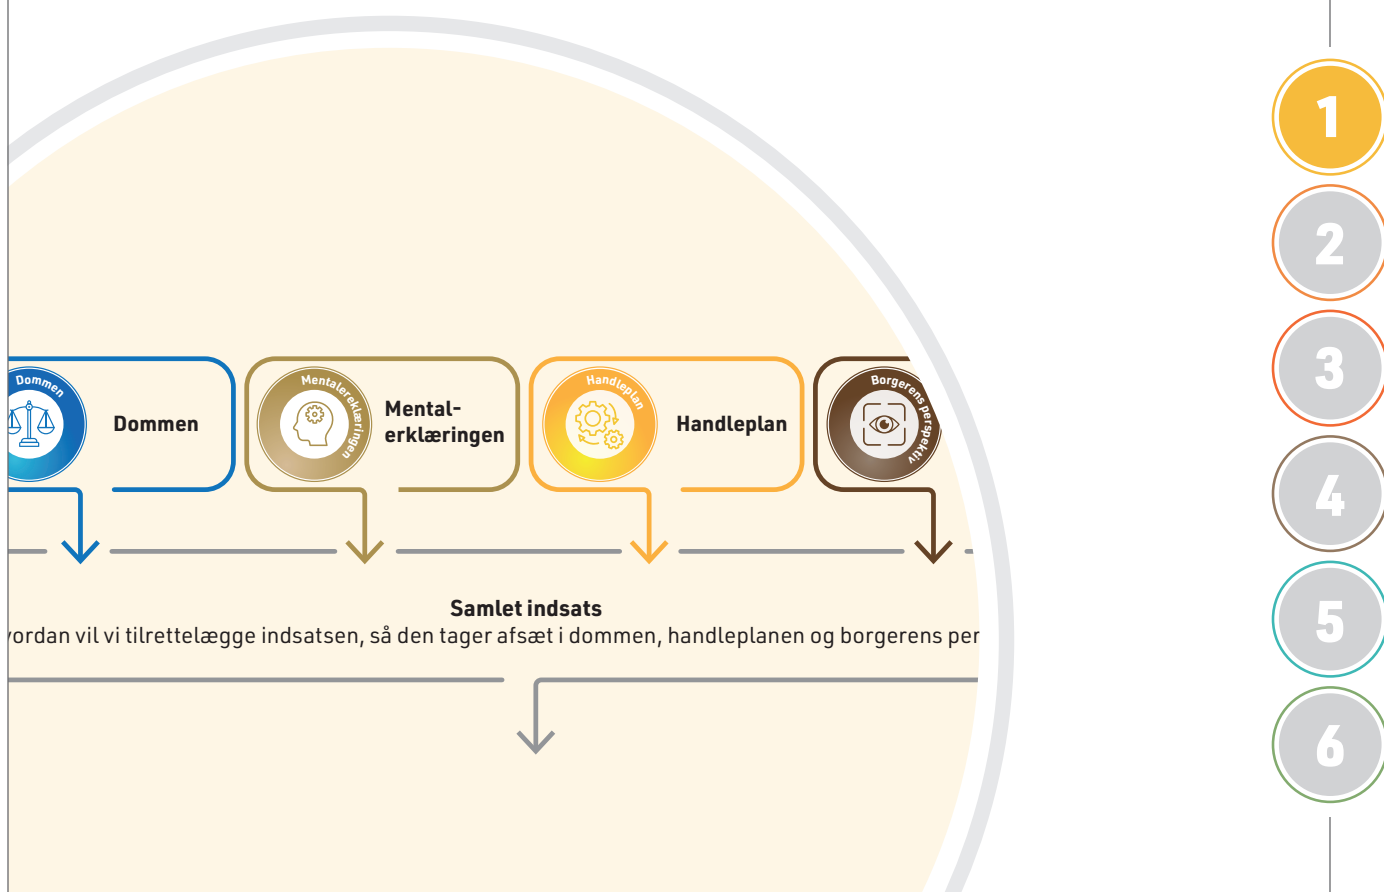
Dommen

Dommen

Mentalerklæringen

Mental- erklæringen

Handleplan

Handleplan

Borgerens perspektiv

Samlet indsats

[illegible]vordan vil vi tilrettelægge indsatsen, så den tager afsæt i dommen, handleplanen og borgerens per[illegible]

1
2
3
4
5
6